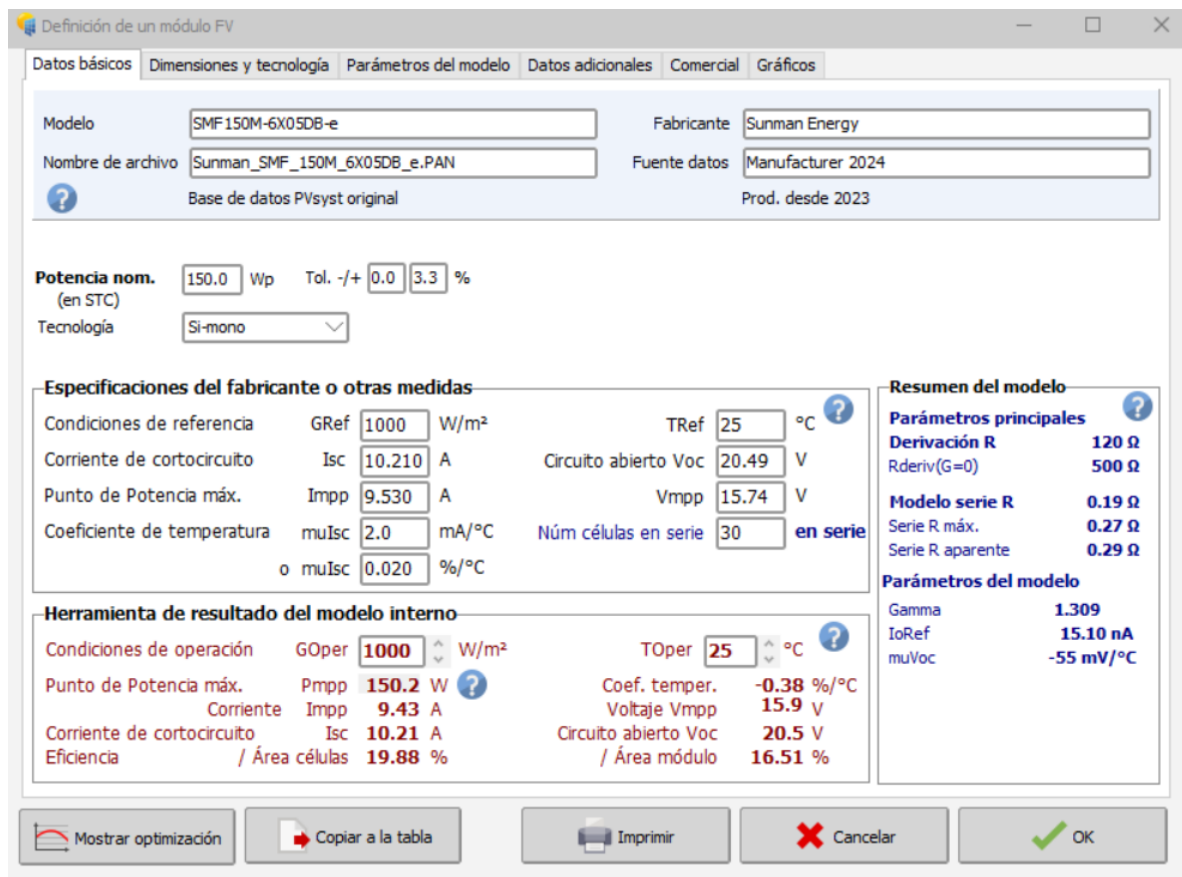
Definición de un módulo FV

Datos básicos | Dimensiones y tecnología | Parámetros del modelo | Datos adicionales | Comercial | Gráficos

Modelo SMF150M-6X05DB-e
Fabricante Sunman Energy
Nombre de archivo Sunman_SMF_150M_6X05DB_e.PAN
Fuente datos Manufacturer 2024
Base de datos PVsyst original
Prod. desde 2023

Potencia nom. (en STC) 150.0 Wp Tol. -/+ 0.0 3.3 %
Tecnología Si-mono

Especificaciones del fabricante o otras medidas
Condiciones de referencia GRef 1000 W/m² TRef 25 °C
Corriente de cortocircuito Isc 10.210 A Circuito abierto Voc 20.49 V
Punto de Potencia máx. Impp 9.530 A Vmpp 15.74 V
Coeficiente de temperatura muIsc 2.0 mA/°C Núm células en serie 30 en serie
o muIsc 0.020 %/°C

Herramienta de resultado del modelo interno
Condiciones de operación GOper 1000 W/m² TOper 25 °C
Punto de Potencia máx. Pmpp 150.2 W Coef. temper. -0.38 %/°C
Corriente Impp 9.43 A Voltaje Vmpp 15.9 V
Corriente de cortocircuito Isc 10.21 A Circuito abierto Voc 20.5 V
Eficiencia / Área células 19.88 % / Área módulo 16.51 %

Resumen del modelo
Parámetros principales
Derivación R 120 Ω
Rderiv(G=0) 500 Ω
Modelo serie R 0.19 Ω
Serie R máx. 0.27 Ω
Serie R aparente 0.29 Ω
Parámetros del modelo
Gamma 1.309
IoRef 15.10 nA
muVoc -55 mV/°C

Mostrar optimización | Copiar a la tabla | Imprimir | Cancelar | OK